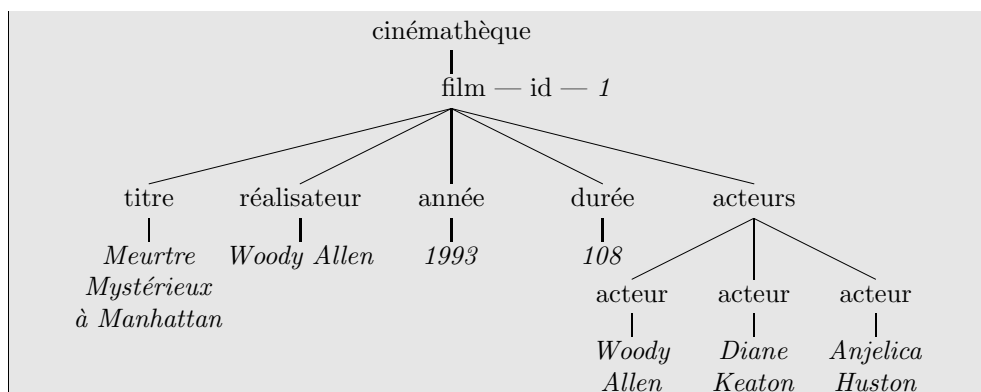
cinémathèque

film — id — *1*

titre

réalisateur

année

durée

acteurs

*Meurtre Mystérieux à Manhattan*

*Woody Allen*

*1993*

*108*

acteur

acteur

acteur

*Woody Allen*

*Diane Keaton*

*Anjelica Huston*